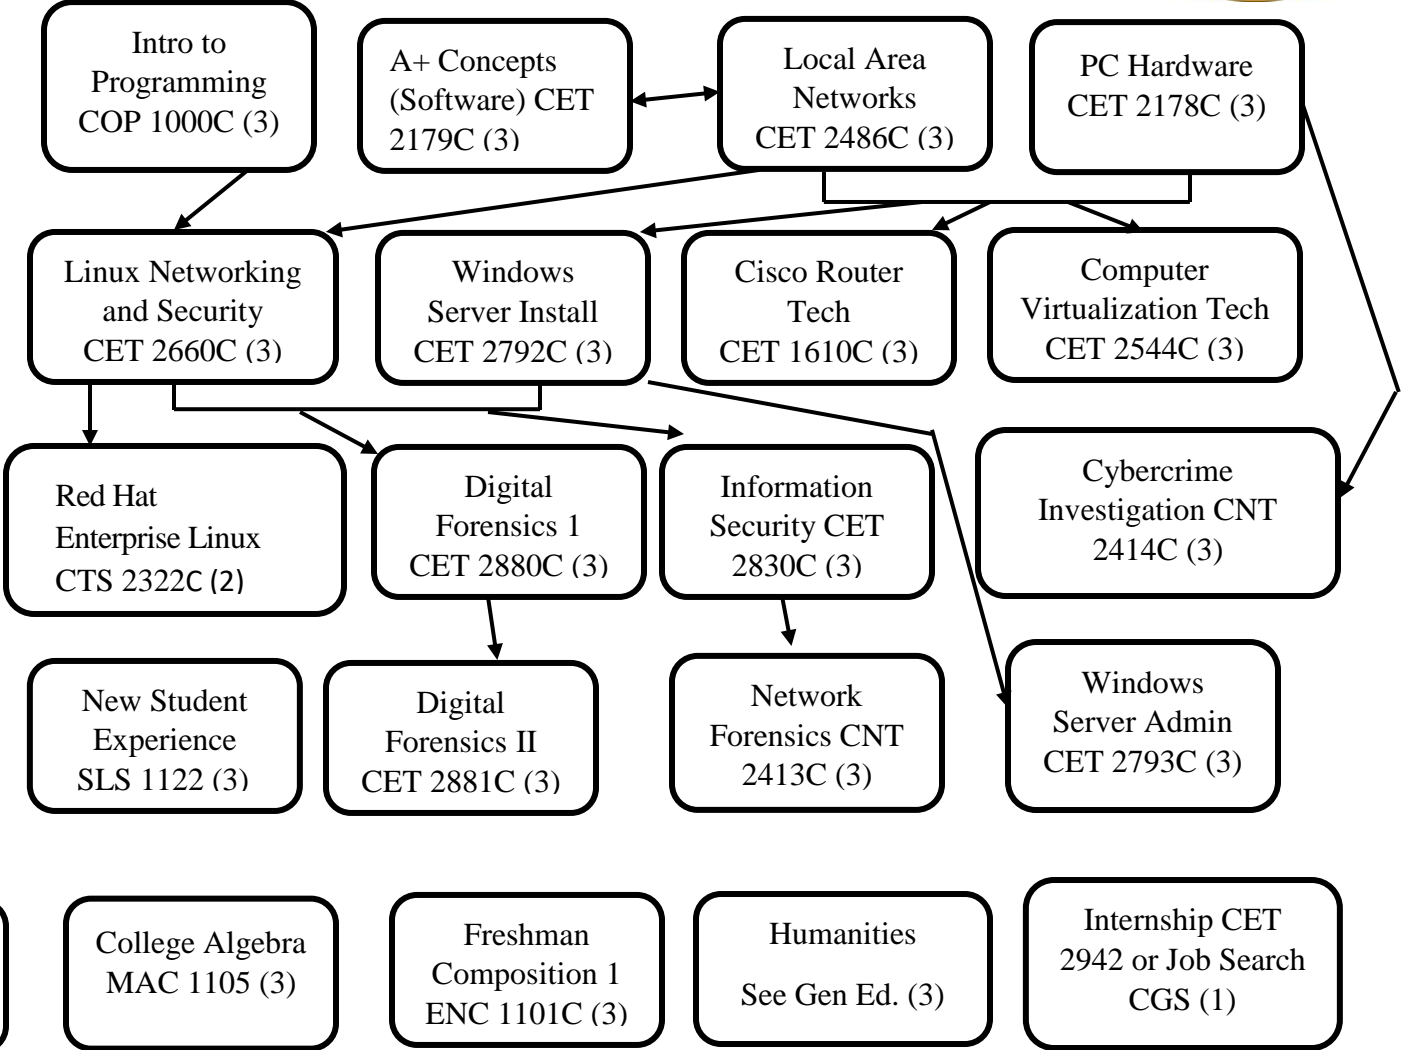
Intro to Programming COP 1000C (3)

A+ Concepts (Software) CET 2179C (3)

Local Area Networks CET 2486C (3)

PC Hardware CET 2178C (3)

Linux Networking and Security CET 2660C (3)

Windows Server Install CET 2792C (3)

Cisco Router Tech CET 1610C (3)

Computer Virtualization Tech CET 2544C (3)

Red Hat Enterprise Linux CTS 2322C (2)

Digital Forensics 1 CET 2880C (3)

Information Security CET 2830C (3)

Cybercrime Investigation CNT 2414C (3)

New Student Experience SLS 1122 (3)

Digital Forensics II CET 2881C (3)

Network Forensics CNT 2413C (3)

Windows Server Admin CET 2793C (3)

College Algebra MAC 1105 (3)

Freshman Composition 1 ENC 1101C (3)

Humanities

See Gen Ed. (3)

Internship CET 2942 or Job Search CGS (1)